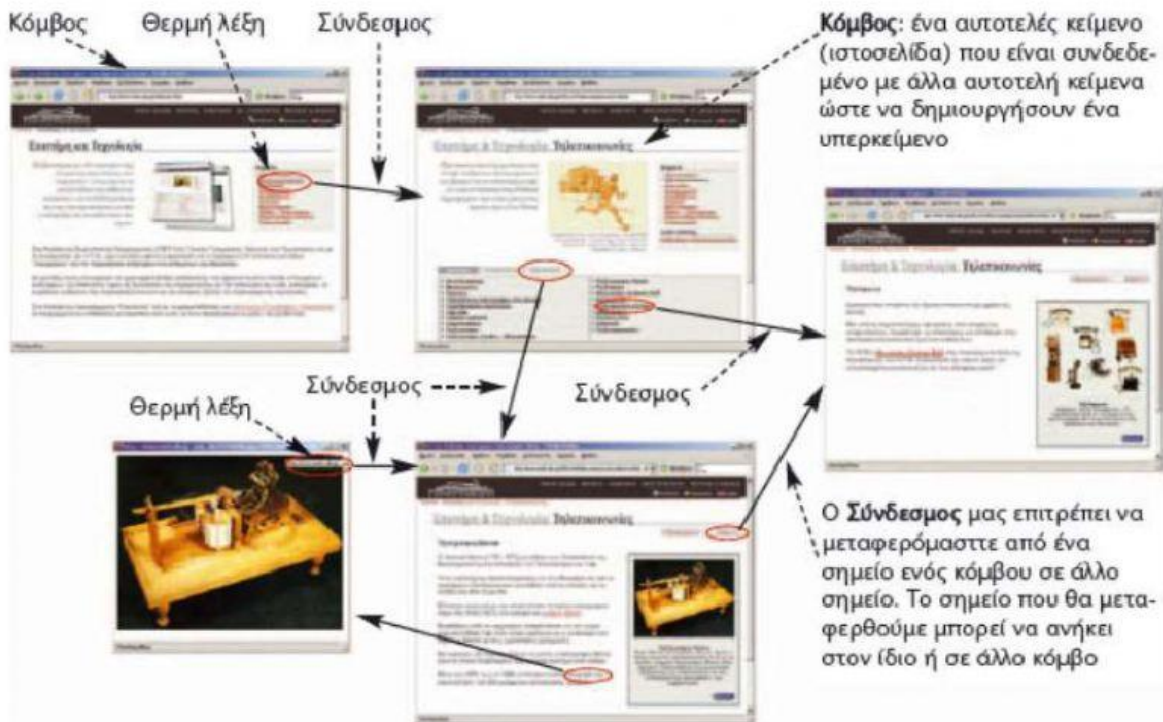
Κόμβος

Θερμή λέξη

Σύνδεσμος

**Κόμβος**: ένα αυτοτελές κείμενο (ιστοσελίδα) που είναι συνδεδεμένο με άλλα αυτοτελή κείμενα ώστε να δημιουργήσουν ένα υπερκείμενο

Επιστήμη και Τεχνολογία

Επιστήμη & Τεχνολογία Τηλεπικοινωνίες

Επιστήμη & Τεχνολογία Τηλεπικοινωνίες

Θερμή λέξη

Σύνδεσμος

Σύνδεσμος

Επιστήμη & Τεχνολογία Τηλεπικοινωνίες

Ο **Σύνδεσμος** μας επιτρέπει να μεταφερόμαστε από ένα σημείο ενός κόμβου σε άλλο σημείο. Το σημείο που θα μεταφερθούμε μπορεί να ανήκει στον ίδιο ή σε άλλο κόμβο